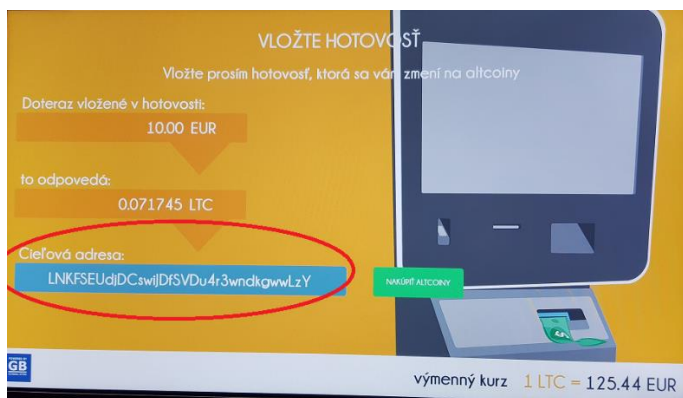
VLOŽTE HOTOVOSŤ

Vložte prosím hotovosť, ktorá sa vám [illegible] zmení na altcoiny

Doteraz vložené v hotovosti:

10.00 EUR

to odpovedá:

0.071745 LTC

Cieľová adresa:

LNKFSEUdjDCswiJDfSVDu4r3wndkgwwLzY

NAKÚPIŤ ALTCOINY

GB

výmenný kurz 1 LTC = 125.44 EUR